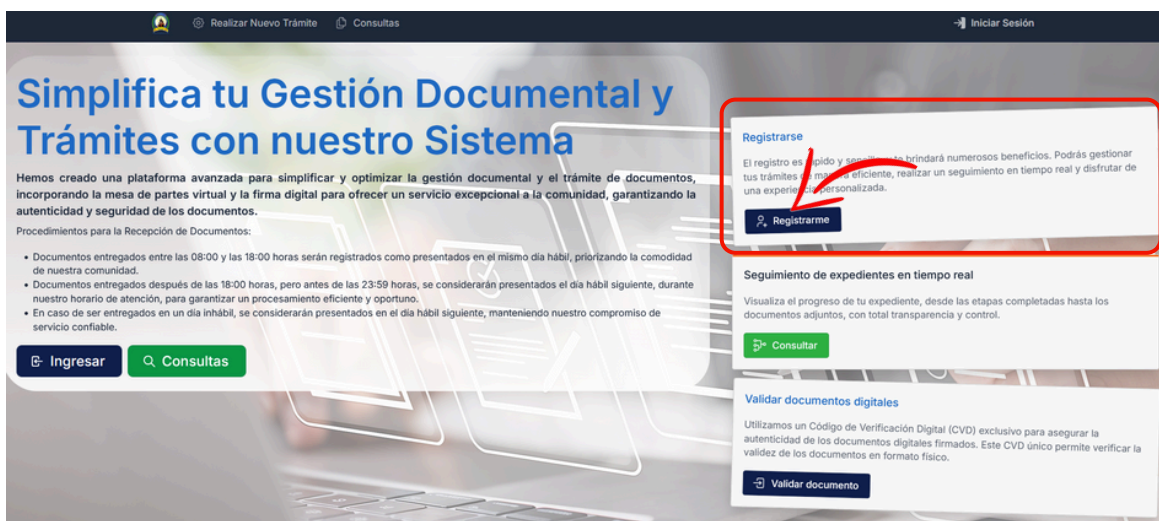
Realizar Nuevo Trámite Consultas

Iniciar Sesión

Simplifica tu Gestión Documental y Trámites con nuestro Sistema

Hemos creado una plataforma avanzada para simplificar y optimizar la gestión documental y el trámite de documentos, incorporando la mesa de partes virtual y la firma digital para ofrecer un servicio excepcional a la comunidad, garantizando la autenticidad y seguridad de los documentos.

Procedimientos para la Recepción de Documentos:

- Documentos entregados entre las 08:00 y las 18:00 horas serán registrados como presentados en el mismo día hábil, priorizando la comodidad de nuestra comunidad.
- Documentos entregados después de las 18:00 horas, pero antes de las 23:59 horas, se considerarán presentados el día hábil siguiente, durante nuestro horario de atención, para garantizar un procesamiento eficiente y oportuno.
- En caso de ser entregados en un día inhábil, se considerarán presentados en el día hábil siguiente, manteniendo nuestro compromiso de servicio confiable.

Ingresar Consultas

Registrarse

El registro es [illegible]pido y senc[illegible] te brindará numerosos beneficios. Podrás gestionar tus trámites de ma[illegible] eficiente, realizar un seguimiento en tiempo real y disfrutar de una experien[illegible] personalizada.

Registrarme

Seguimiento de expedientes en tiempo real

Visualiza el progreso de tu expediente, desde las etapas completadas hasta los documentos adjuntos, con total transparencia y control.

Consultar

Validar documentos digitales

Utilizamos un Código de Verificación Digital (CVD) exclusivo para asegurar la autenticidad de los documentos digitales firmados. Este CVD único permite verificar la validez de los documentos en formato físico.

Validar documento